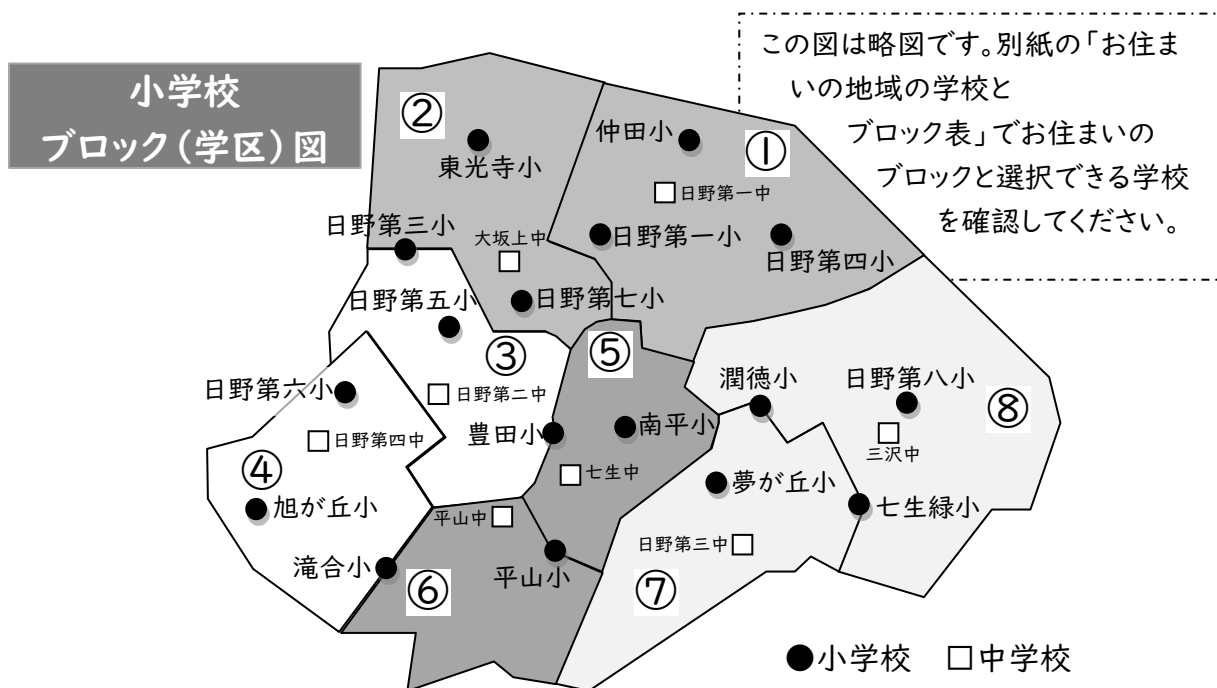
小学校
ブロック（学区）図

この図は略図です。別紙の「お住まいの地域の学校とブロック表」でお住まいのブロックと選択できる学校を確認してください。

②
東光寺小
仲田小
①
日野第一中
日野第三小
大坂上中
日野第一小
日野第四小
日野第五小
日野第七小
③
⑤
日野第六小
日野第二中
潤徳小
日野第八小
⑧
日野第四中
豊田小
南平小
三沢中
④
七生中
夢が丘小
旭が丘小
七生緑小
平山中
日野第三中
滝合小
平山小
⑥
⑦

●小学校　□中学校